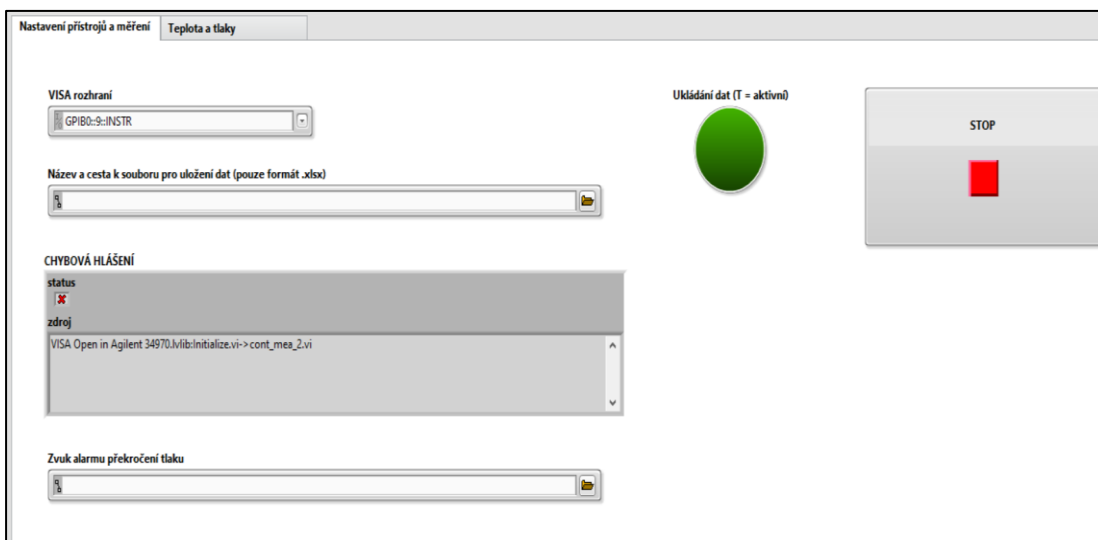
Nastavení přístrojů a měření | Teplota a tlaky

VISA rozhraní
GPIB0::9::INSTR

Ukládání dat (T = aktivní)

STOP

Název a cesta k souboru pro uložení dat (pouze formát .xlsx)

CHYBOVÁ HLÁŠENÍ
status
zdroj
VISA Open in Agilent 34970.lvlib:Initialize.vi->cont_mea_2.vi

Zvuk alarmu překročení tlaku